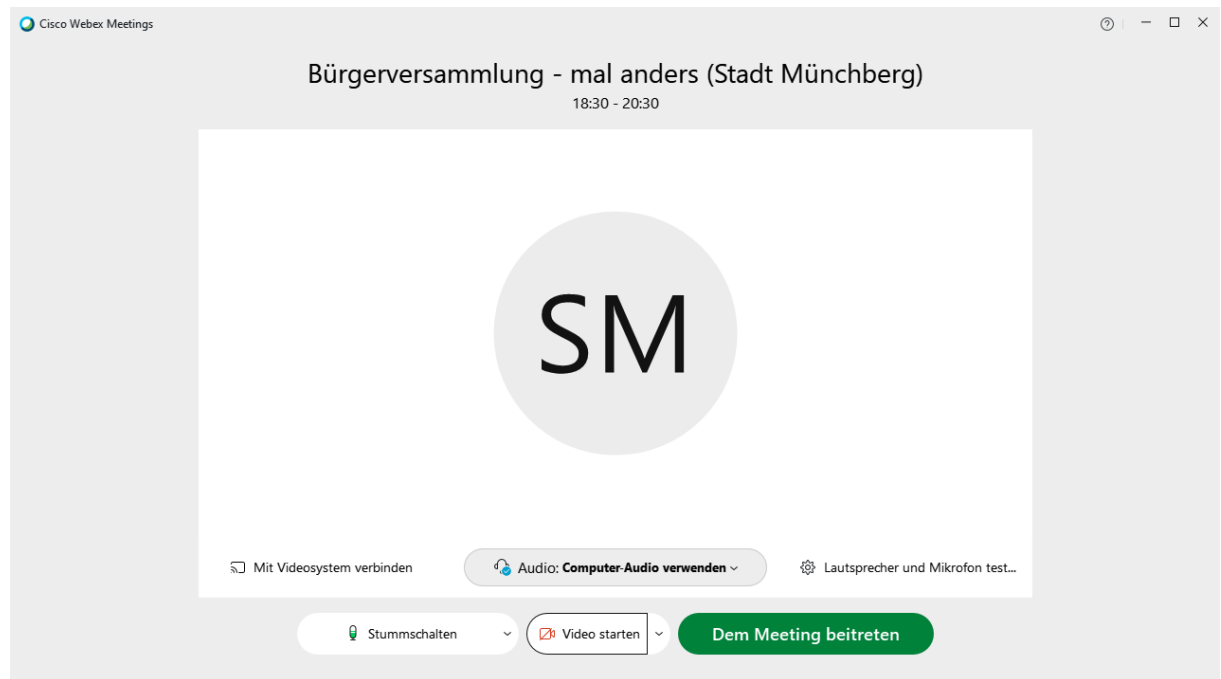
Cisco Webex Meetings

Bürgerversammlung - mal anders (Stadt Münchberg)
18:30 - 20:30

SM

Mit Videosystem verbinden

Audio: Computer-Audio verwenden

Lautsprecher und Mikrofon test...

Stummschalten

Video starten

Dem Meeting beitreten